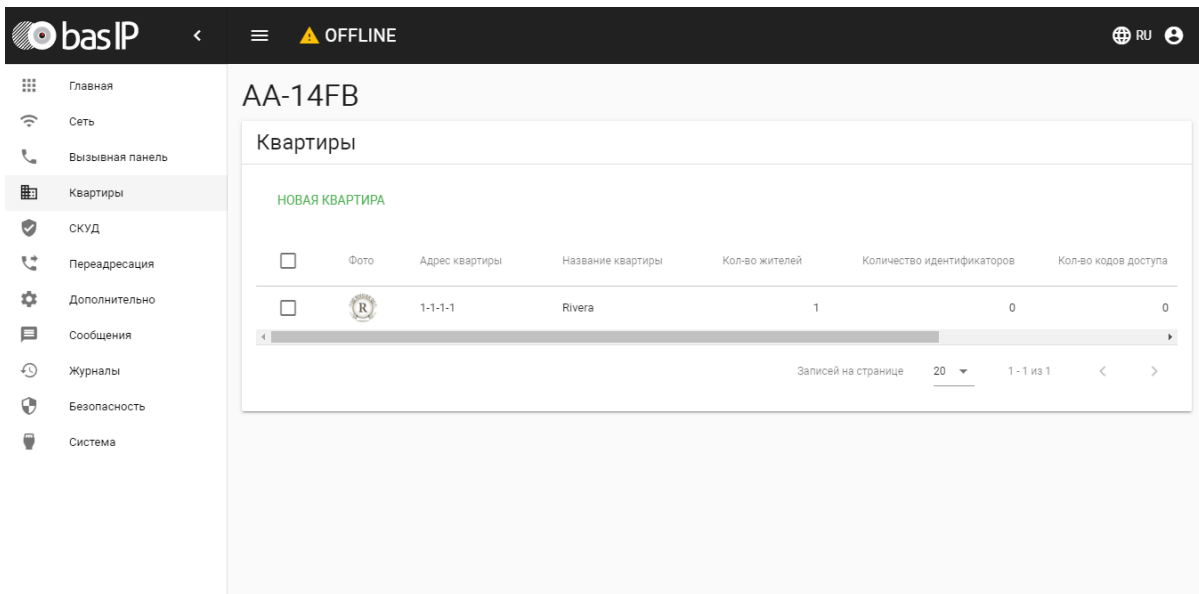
bas IP

OFFLINE

RU

Главная
Сеть
Вызывная панель
Квартиры
СКУД
Переадресация
Дополнительно
Сообщения
Журналы
Безопасность
Система

AA-14FB

Квартиры

НОВАЯ КВАРТИРА

| | Фото | Адрес квартиры | Название квартиры | Кол-во жителей | Количество идентификаторов | Кол-во кодов доступа |
|---|---|---|---|---|---|---|
| | R | 1-1-1-1 | Rivera | 1 | 0 | 0 |

Записей на странице 20 1 - 1 из 1